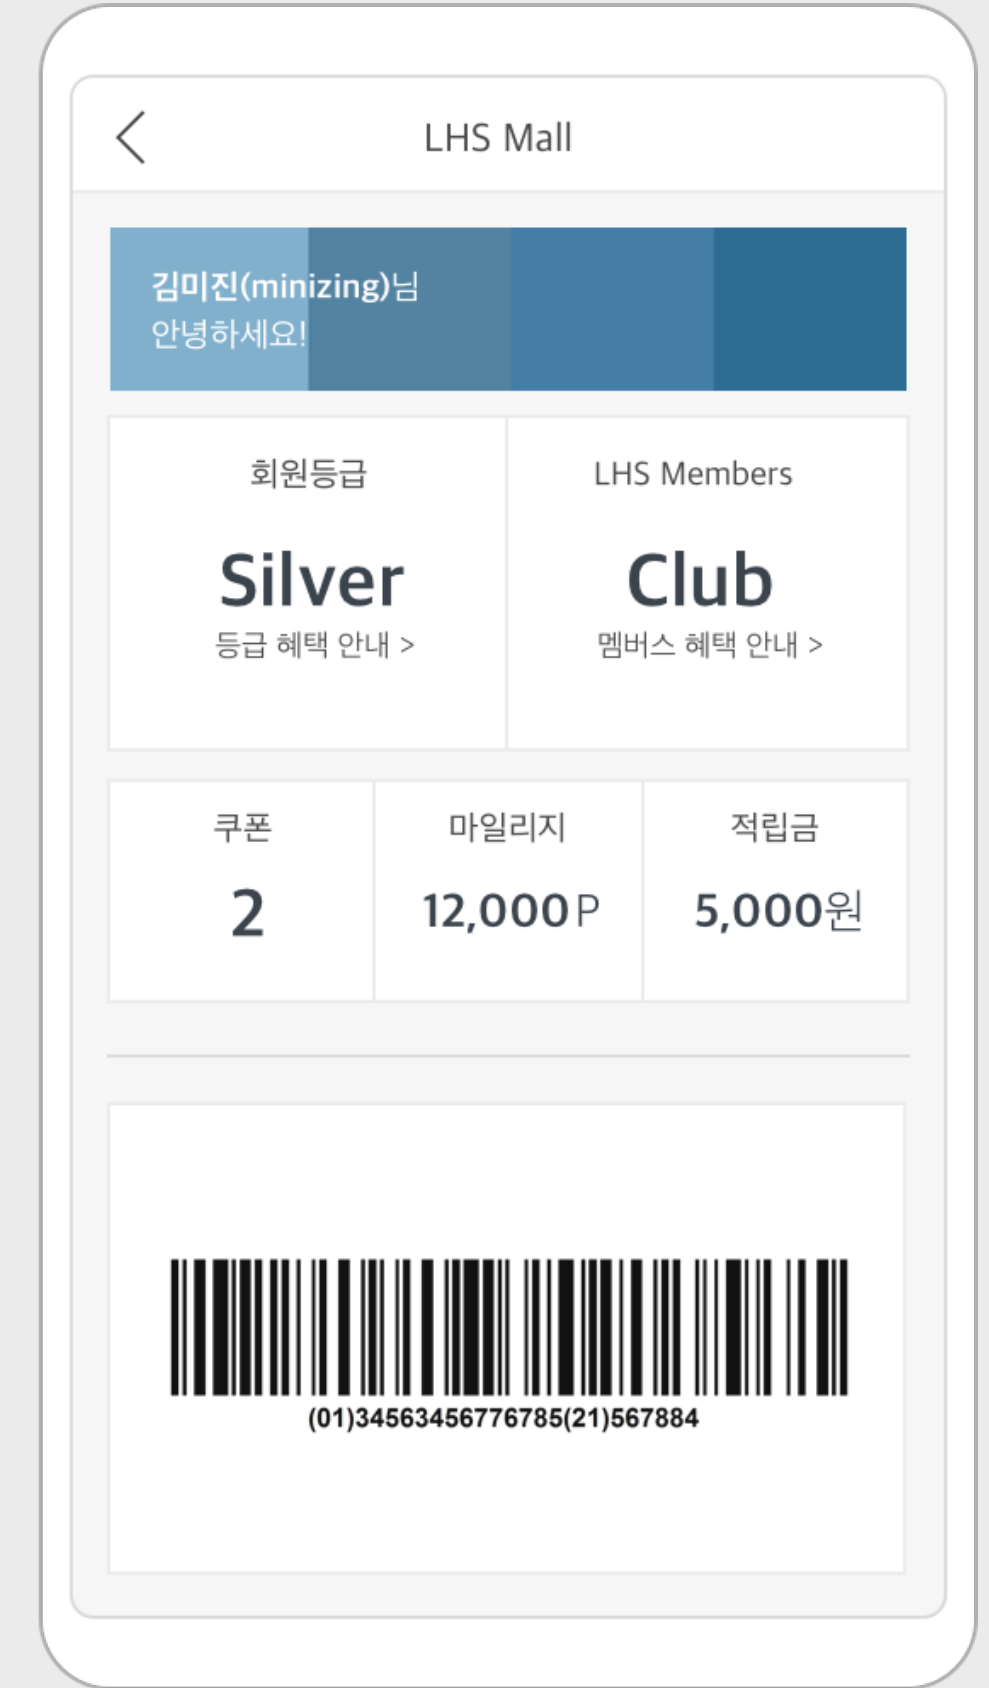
<

LHS Mall

김미진(minizing)님
안녕하세요!

| 회원등급 | LHS Members |
|---|---|
| Silver | Club |
| 등급 혜택 안내 > | 멤버스 혜택 안내 > |

| 쿠폰 | 마일리지 | 적립금 |
|---|---|---|
| 2 | 12,000P | 5,000원 |

(01)34563456776785(21)567884